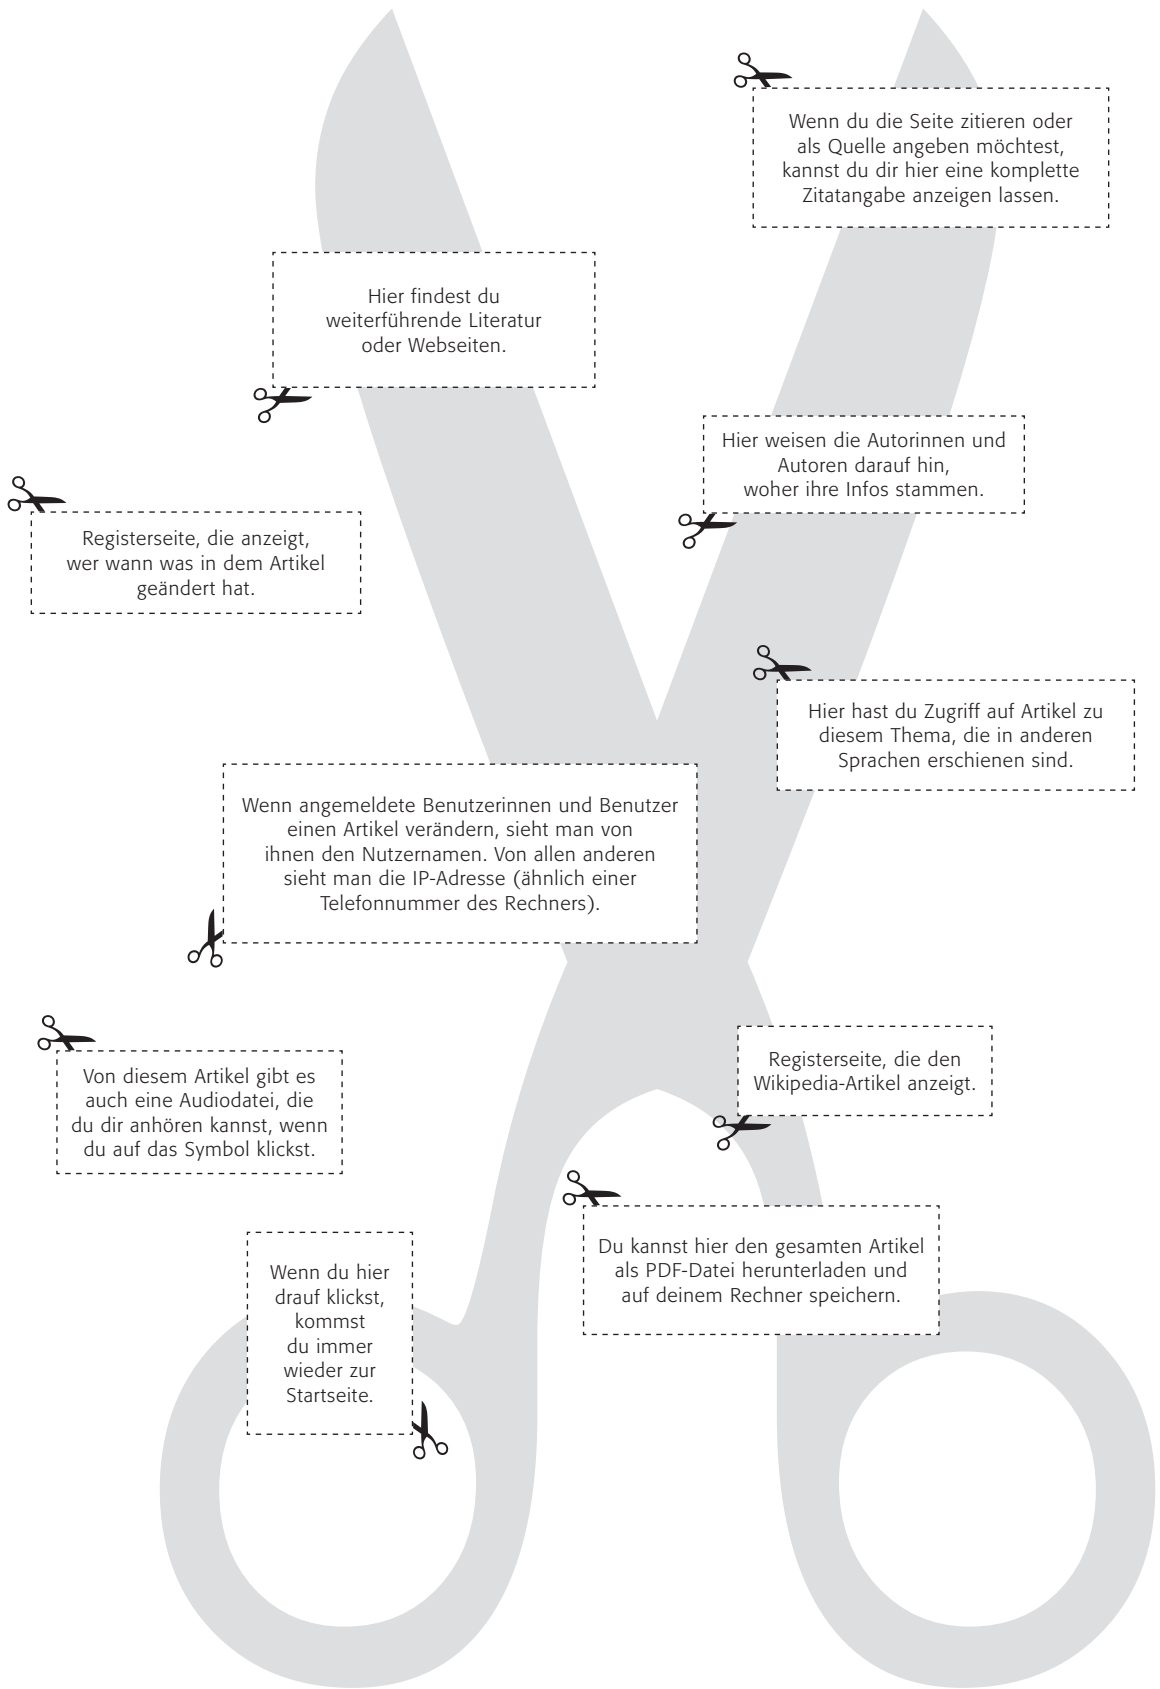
Wenn du die Seite zitieren oder als Quelle angeben möchtest, kannst du dir hier eine komplette Zitatangabe anzeigen lassen.

Hier findest du weiterführende Literatur oder Webseiten.

Hier weisen die Autorinnen und Autoren darauf hin, woher ihre Infos stammen.

Registerseite, die anzeigt, wer wann was in dem Artikel geändert hat.

Hier hast du Zugriff auf Artikel zu diesem Thema, die in anderen Sprachen erschienen sind.

Wenn angemeldete Benutzerinnen und Benutzer einen Artikel verändern, sieht man von ihnen den Nutzernamen. Von allen anderen sieht man die IP-Adresse (ähnlich einer Telefonnummer des Rechners).

Von diesem Artikel gibt es auch eine Audiodatei, die du dir anhören kannst, wenn du auf das Symbol klickst.

Registerseite, die den Wikipedia-Artikel anzeigt.

Du kannst hier den gesamten Artikel als PDF-Datei herunterladen und auf deinem Rechner speichern.

Wenn du hier drauf klickst, kommst du immer wieder zur Startseite.